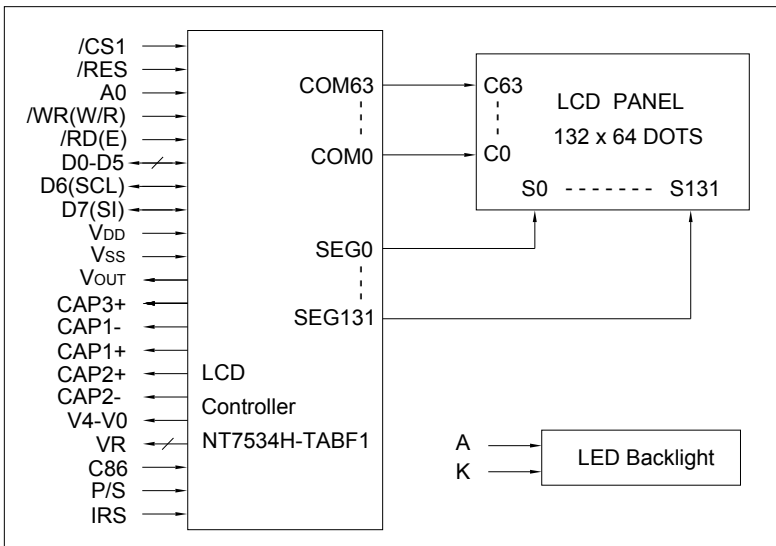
/CS1
/RES
A0
/WR(W/R)
/RD(E)
D0-D5
D6(SCL)
D7(SI)
$V_{DD}$
$V_{SS}$
$V_{OUT}$
CAP3+
CAP1-
CAP1+
CAP2+
CAP2-
V4-V0
VR
C86
P/S
IRS

COM63
COM0
SEG0
SEG131

LCD
Controller
NT7534H-TABF1

C63
C0
LCD PANEL
132 x 64 DOTS
S0 - - - - - - - S131

A
K
LED Backlight